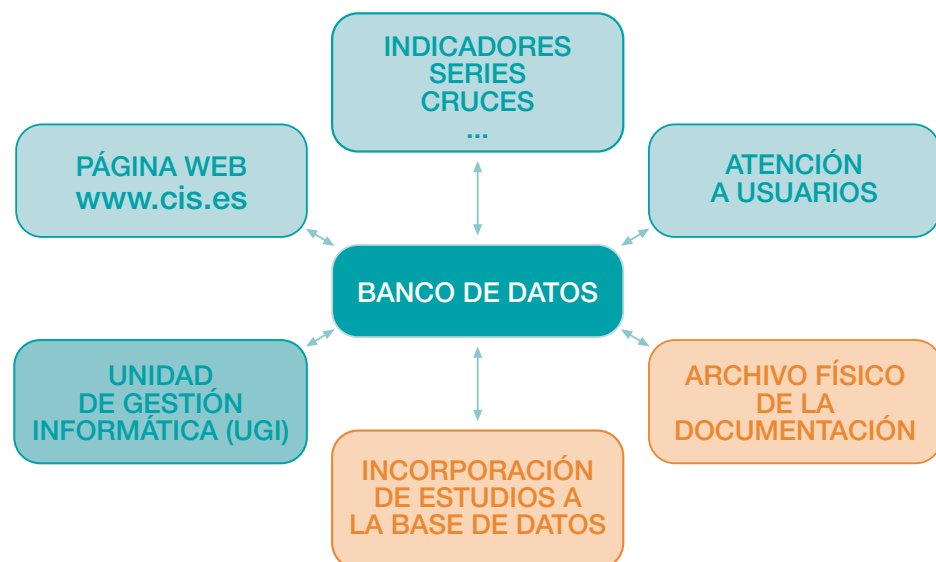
INDICADORES
SERIES
CRUCES
...

PÁGINA WEB
www.cis.es

ATENCIÓN
A USUARIOS

BANCO DE DATOS

UNIDAD
DE GESTIÓN
INFORMÁTICA (UGI)

ARCHIVO FÍSICO
DE LA
DOCUMENTACIÓN

INCORPORACIÓN
DE ESTUDIOS A
LA BASE DE DATOS